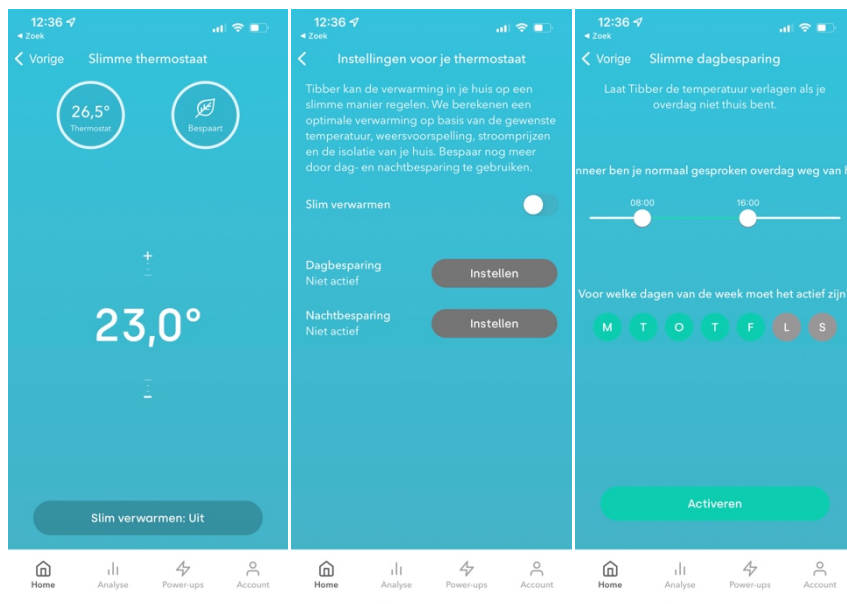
12:36
◂ Zoek
< Vorige Slimme thermostaat

26,5°
Thermostat

Bespaart

+

23,0°

–

Slim verwarmen: Uit

Home Analyse Power-ups Account

12:36
◂ Zoek
< Instellingen voor je thermostaat

Tibber kan de verwarming in je huis op een slimme manier regelen. We berekenen een optimale verwarming op basis van de gewenste temperatuur, weersvoorspelling, stroomprijzen en de isolatie van je huis. Bespaar nog meer door dag- en nachtbesparing te gebruiken.

Slim verwarmen

Dagbesparing
Niet actief
Instellen

Nachtbesparing
Niet actief
Instellen

Home Analyse Power-ups Account

12:36
◂ Zoek
< Vorige Slimme dagbesparing

Laat Tibber de temperatuur verlagen als je overdag niet thuis bent.

nneer ben je normaal gesproken overdag weg van h

08:00 16:00

Voor welke dagen van de week moet het actief zijn

M T O T F L S

Activeren

Home Analyse Power-ups Account